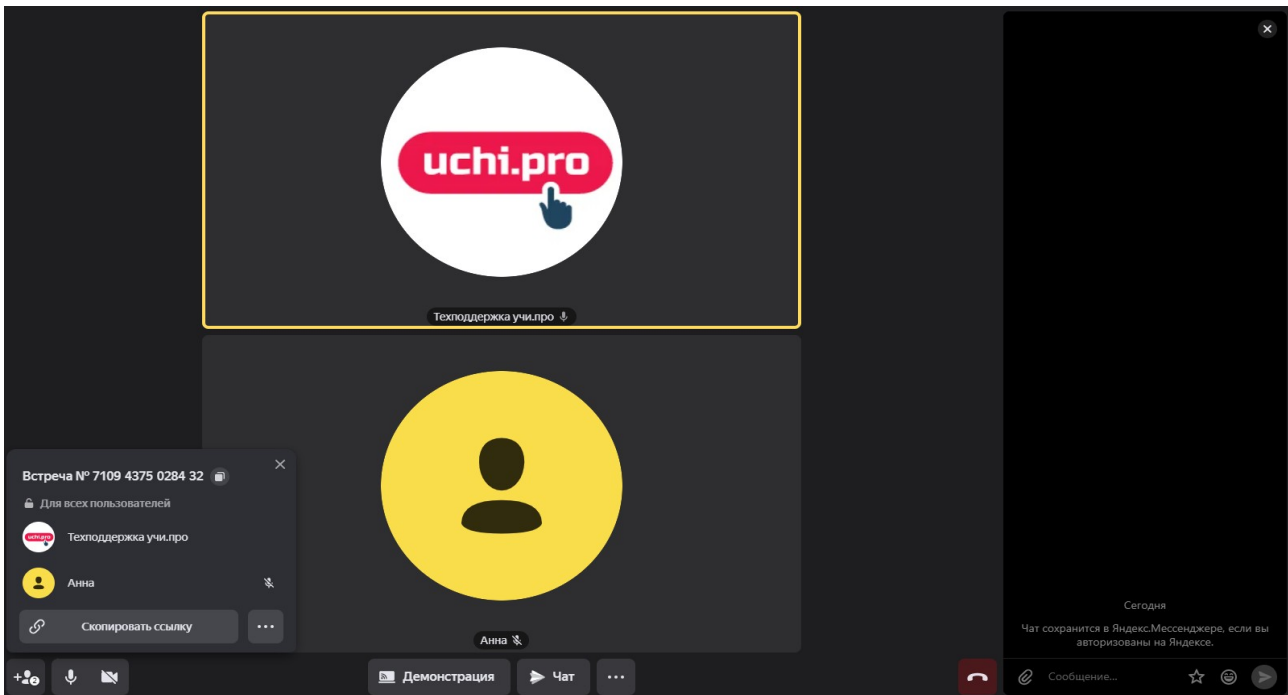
uchi.pro

Техподдержка учи.про

Анна

Встреча № 7109 4375 0284 32

Для всех пользователей

uchi.pro

Техподдержка учи.про

Анна

Скопировать ссылку

...

Демонстрация

Чат

...

Сегодня

Чат сохранится в Яндекс.Мессенджере, если вы авторизованы на Яндексе.

Сообщение...